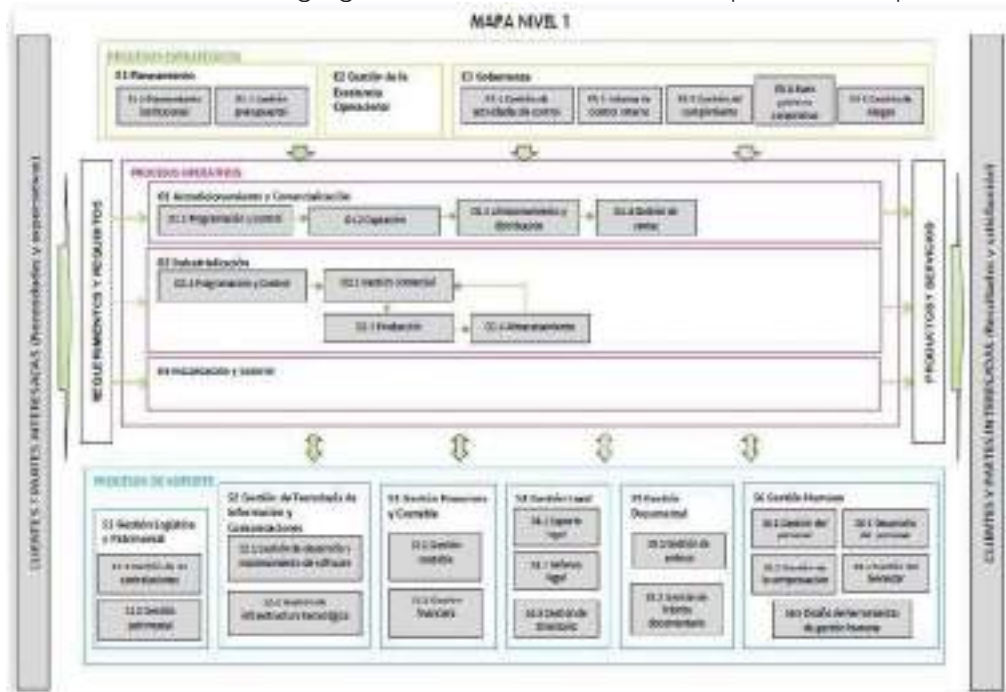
MAPA NIVEL 1

CLIENTES Y PARTES INTERESADAS (Necesidades y expectativas)

PROCESOS ESTRATÉGICOS

E1 Planeamiento

E1.1 Planeamiento institucional

E1.2 Gestión presupuestal

E2 Gestión de la Excelencia Operacional

E3 Gobernanza

E3.1 Gestión de actividades de control

E3.2 Sistema de control interno

E3.3 Gestión del cumplimiento

E3.4 Buen gobierno corporativo

E3.5 Gestión de riesgos

PROCESOS OPERATIVOS

REQUERIMIENTOS Y REQUISITOS

O1 Abastecimiento y Comercialización

O1.1 Programación y control

O1.2 Captación

O1.3 Almacenamiento y distribución

O1.4 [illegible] de venta

O2 Industrialización

O2.1 Programación y Control

O2.2 Gestión comercial

O2.3 Producción

O2.4 Almacenamiento

O3 Fiscalización y control

PRODUCTOS Y SERVICIOS

PROCESOS DE SOPORTE

S1 Gestión Logística y Patrimonial

S1.1 Gestión de las contrataciones

S1.2 Gestión patrimonial

S2 Gestión de Tecnología de Información y Comunicaciones

S2.1 Gestión de desarrollo y mantenimiento de software

S2.2 Gestión de infraestructura tecnológica

S3 Gestión Financiera y Contable

S3.1 Gestión contable

S3.2 Gestión financiera

S4 Gestión Legal

S4.1 Soporte legal

S4.2 Defensa legal

S4.3 Gestión de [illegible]

S5 Gestión Documental

S5.1 Gestión de archivo

S5.2 Gestión de trámite documentario

S6 Gestión Humana

S6.1 Gestión del personal

S6.2 Desarrollo del personal

S6.3 Gestión de la compensación

S6.4 Gestión del bienestar

S6.5 Diseño de herramientas de gestión humana

CLIENTES Y PARTES INTERESADAS (Resultados y satisfacción)